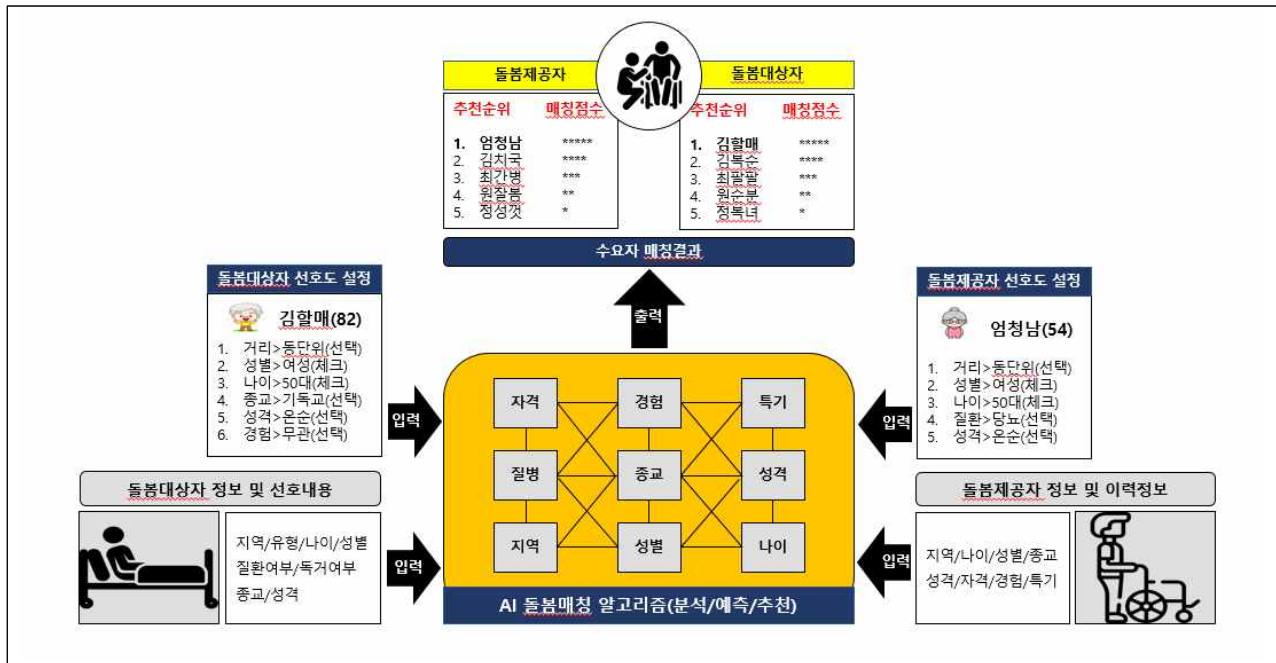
돌봄제공자

추천순위 매칭점수

1. 엄청남 *****
2. 김치국 ****
3. 최간병 ***
4. 원잘봄 **
5. 정성것 *

돌봄대상자

추천순위 매칭점수

1. 김할매 *****
2. 김복순 ****
3. 최팔팔 ***
4. 원순분 **
5. 정복녀 *

수요자 매칭결과

출력

돌봄대상자 선호도 설정

김할매(82)

1. 거리>동단위(선택)
2. 성별>여성(체크)
3. 나이>50대(체크)
4. 종교>기독교(선택)
5. 성격>온순(선택)
6. 경험>무관(선택)

입력

돌봄제공자 선호도 설정

엄청남(54)

1. 거리>동단위(선택)
2. 성별>여성(체크)
3. 나이>50대(체크)
4. 질환>당뇨(선택)
5. 성격>온순(선택)

입력

자격 경험 특기

질병 종교 성격

지역 성별 나이

AI 돌봄매칭 알고리즘(분석/예측/추천)

돌봄대상자 정보 및 선호내용

지역/유형/나이/성별
질환여부/독거여부
종교/성격

입력

돌봄제공자 정보 및 이력정보

지역/나이/성별/종교
성격/자격/경험/특기

입력